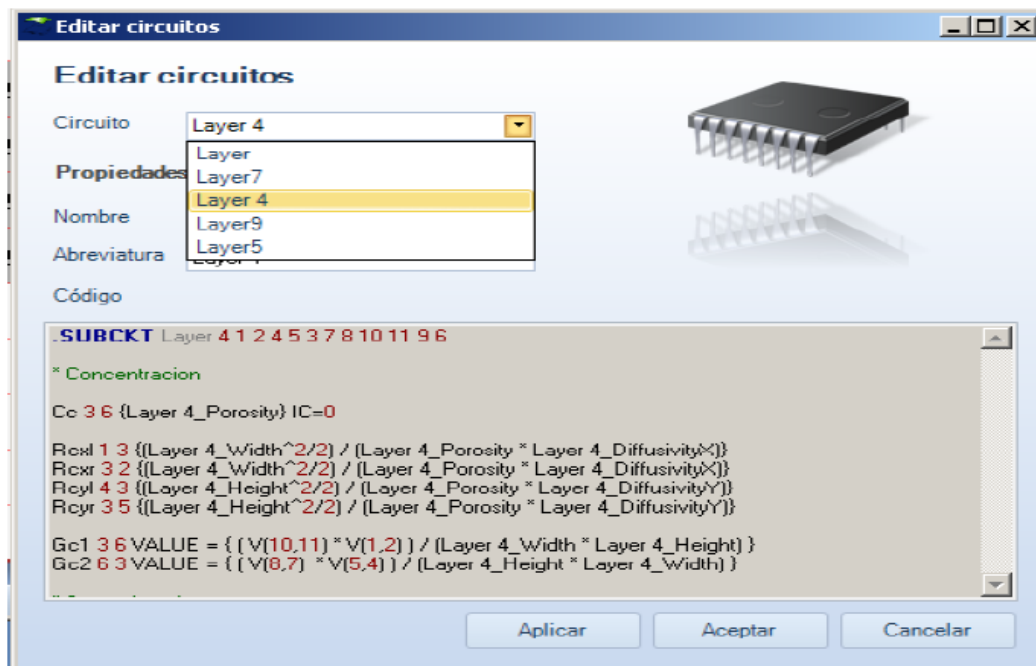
Editar circuitos

Editar circuitos

Circuito Layer 4

Layer
Layer7
Layer 4
Layer9
Layer5

Propiedades

Nombre

Abreviatura Layer 4

Código

.SUBCKT Layer 4 1 2 4 5 3 7 8 10 11 9 6

* Concentracion

Cc 3 6 {Layer 4_Porosity} IC=0

Rcxl 1 3 {(Layer 4_Width^2/2) / (Layer 4_Porosity * Layer 4_DiffusivityX)}
Rcxr 3 2 {(Layer 4_Width^2/2) / (Layer 4_Porosity * Layer 4_DiffusivityX)}
Rcyl 4 3 {(Layer 4_Height^2/2) / (Layer 4_Porosity * Layer 4_DiffusivityY)}
Rcyr 3 5 {(Layer 4_Height^2/2) / (Layer 4_Porosity * Layer 4_DiffusivityY)}

Gc1 3 6 VALUE = { ( V(10,11) * V(1,2) ) / (Layer 4_Width * Layer 4_Height) }
Gc2 6 3 VALUE = { ( V(8,7) * V(5,4) ) / (Layer 4_Height * Layer 4_Width) }

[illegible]

Aplicar Aceptar Cancelar